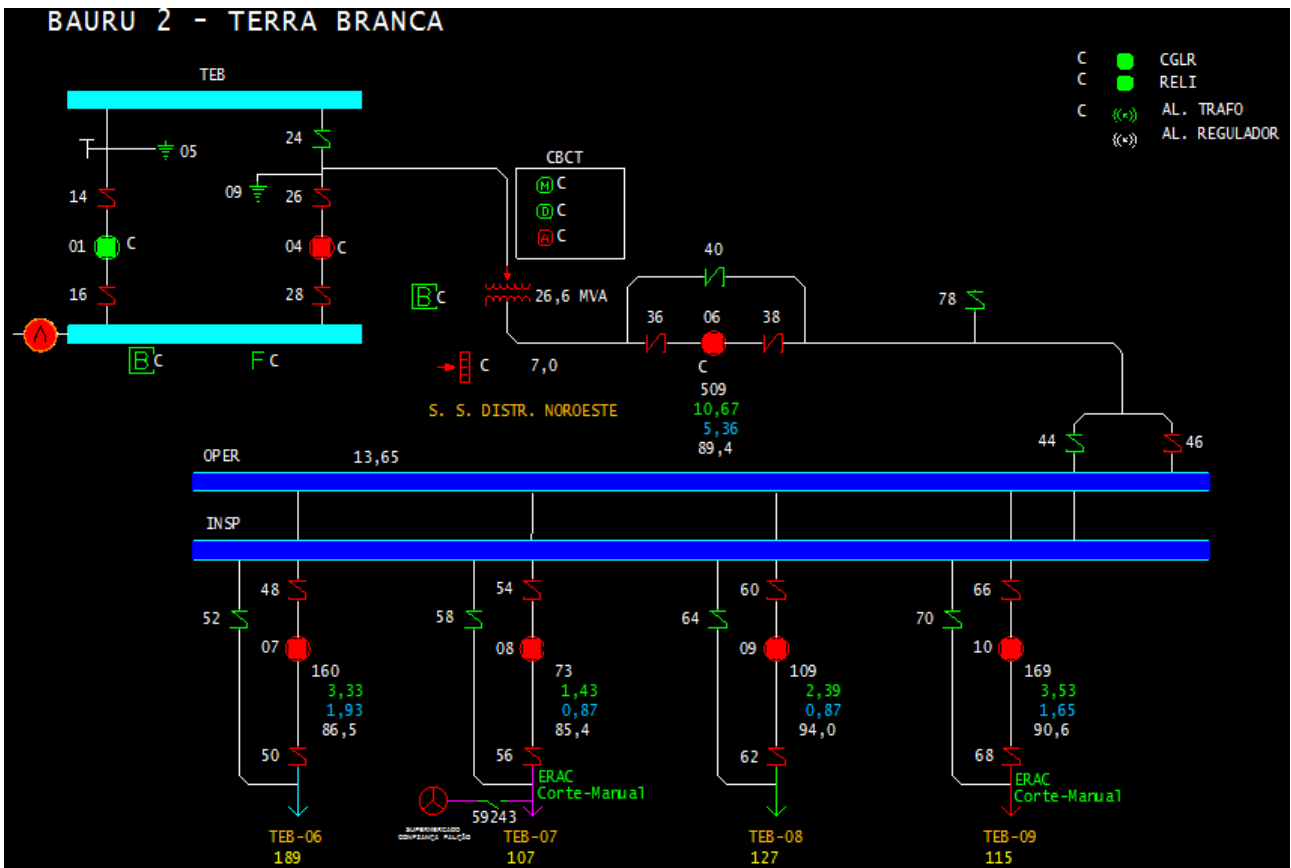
BAURU 2 - TERRA BRANCA

TEB

C CGLR
C RELI
C AL. TRAFO
AL. REGULADOR

05
24
14
09
26
CBCT
M C
D C
A C
01 C
04 C
40
16
28
B C
26,6 MVA
78
36
06
38
B C
F C
C
7,0
C
509
S. S. DISTR. NOROESTE
10,67
5,36
89,4
44
46
OPER
13,65
INSP
48
54
60
66
52
58
64
70
07
08
09
10
160
73
109
169
3,33
1,43
2,39
3,53
1,93
0,87
0,87
1,65
86,5
85,4
94,0
90,6
50
56
62
68
ERAC
Corte-Manual
ERAC
Corte-Manual
59243
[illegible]
TEB-06
189
TEB-07
107
TEB-08
127
TEB-09
115